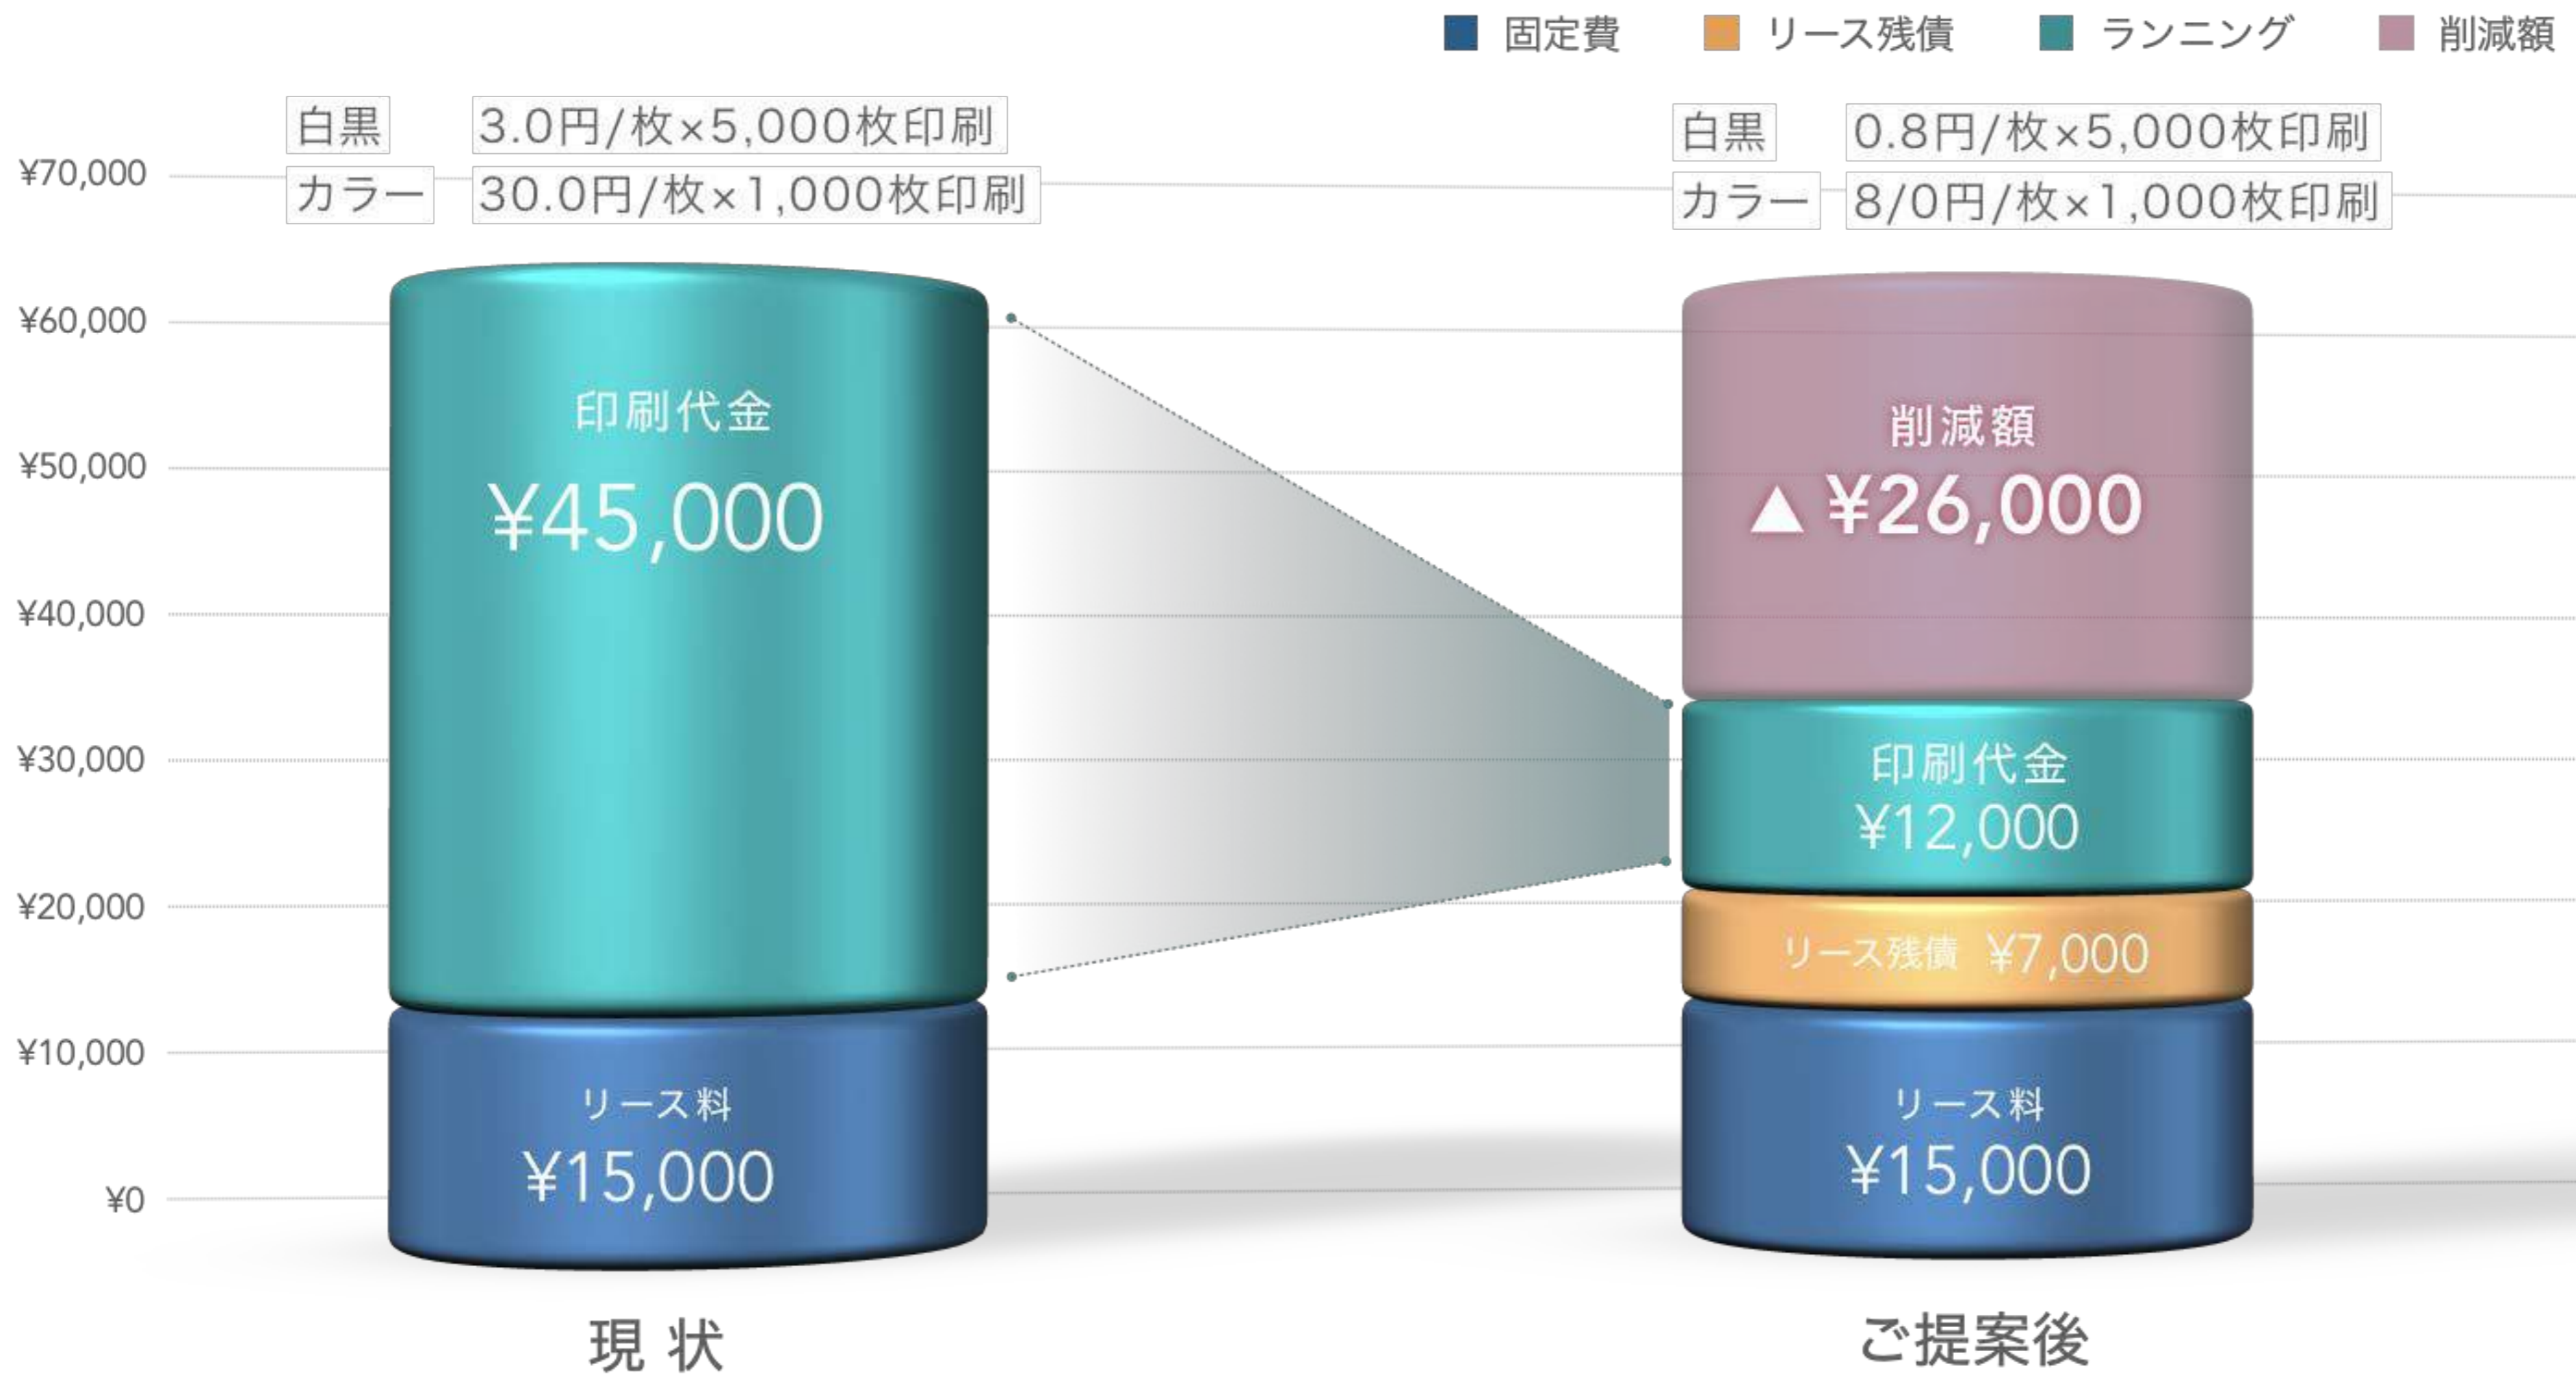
固定費　リース残債　ランニング　削減額

¥70,000
¥60,000
¥50,000
¥40,000
¥30,000
¥20,000
¥10,000
¥0

白黒　3.0円/枚×5,000枚印刷
カラー　30.0円/枚×1,000枚印刷

印刷代金
¥45,000

リース料
¥15,000

現 状

白黒　0.8円/枚×5,000枚印刷
カラー　8/0円/枚×1,000枚印刷

削減額
▲¥26,000

印刷代金
¥12,000

リース残債 ¥7,000

リース料
¥15,000

ご提案後